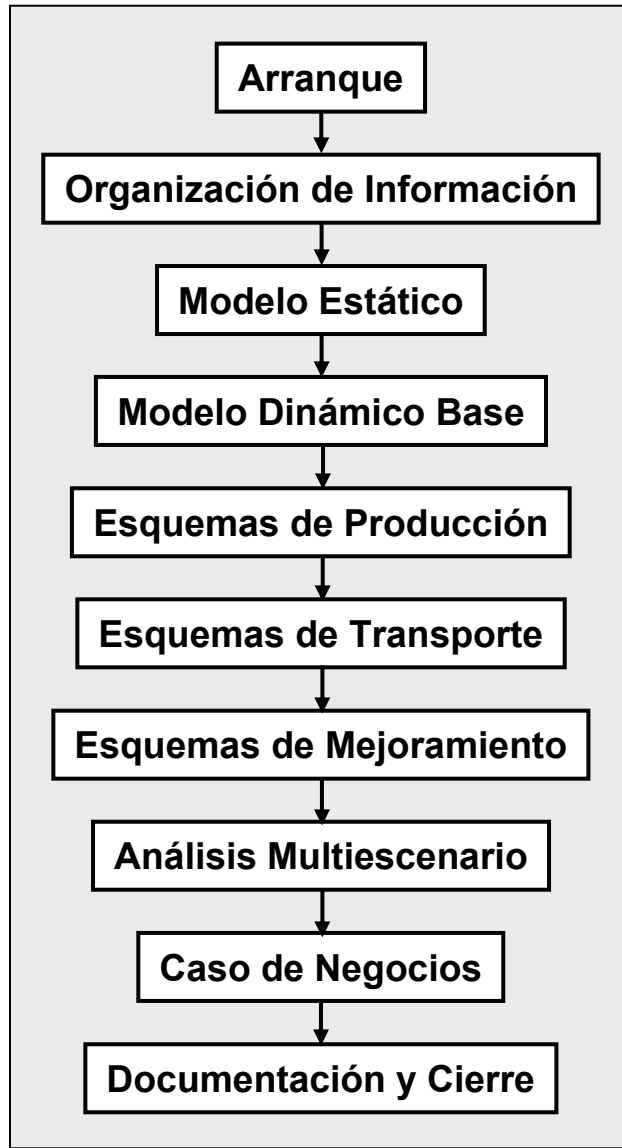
Arranque

Organización de Información

Modelo Estático

Modelo Dinámico Base

Esquemas de Producción

Esquemas de Transporte

Esquemas de Mejoramiento

Análisis Multiescenario

Caso de Negocios

Documentación y Cierre